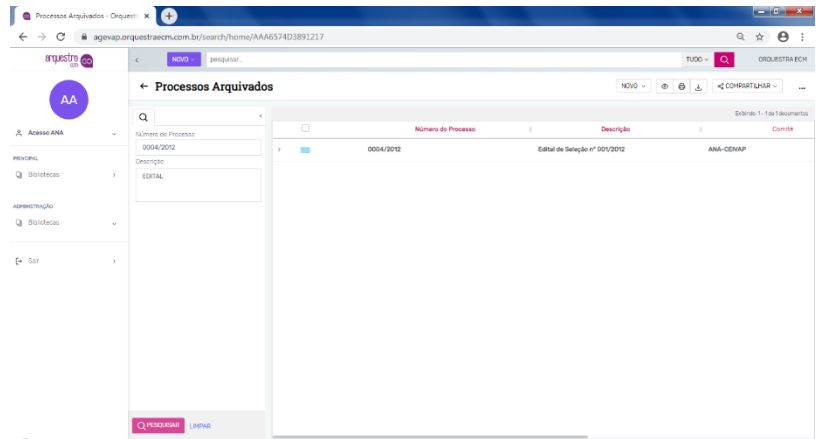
Processos Arquivados - Orquestr ×
agevap.orquestraecm.com.br/search/home/AAA6574D3891217
arquestra ecm
NOVO pesquisar...
TUDO
ORQUESTRA ECM
AA
← Processos Arquivados
NOVO
COMPARTILHAR
...
Acesso ANA
PRINCIPAL
Bibliotecas
ADMINISTRAÇÃO
Bibliotecas
Sair
Número de Processo
0004/2012
Descrição
EDITAL
PESQUISAR LIMPAR
Exibindo 1 - 1 de 1 documentos

| | Número do Processo | Descrição | Comitê |
|---|---|---|---|
| | 0004/2012 | Edital de Seleção nº 001/2012 | ANA-CEIVAP |